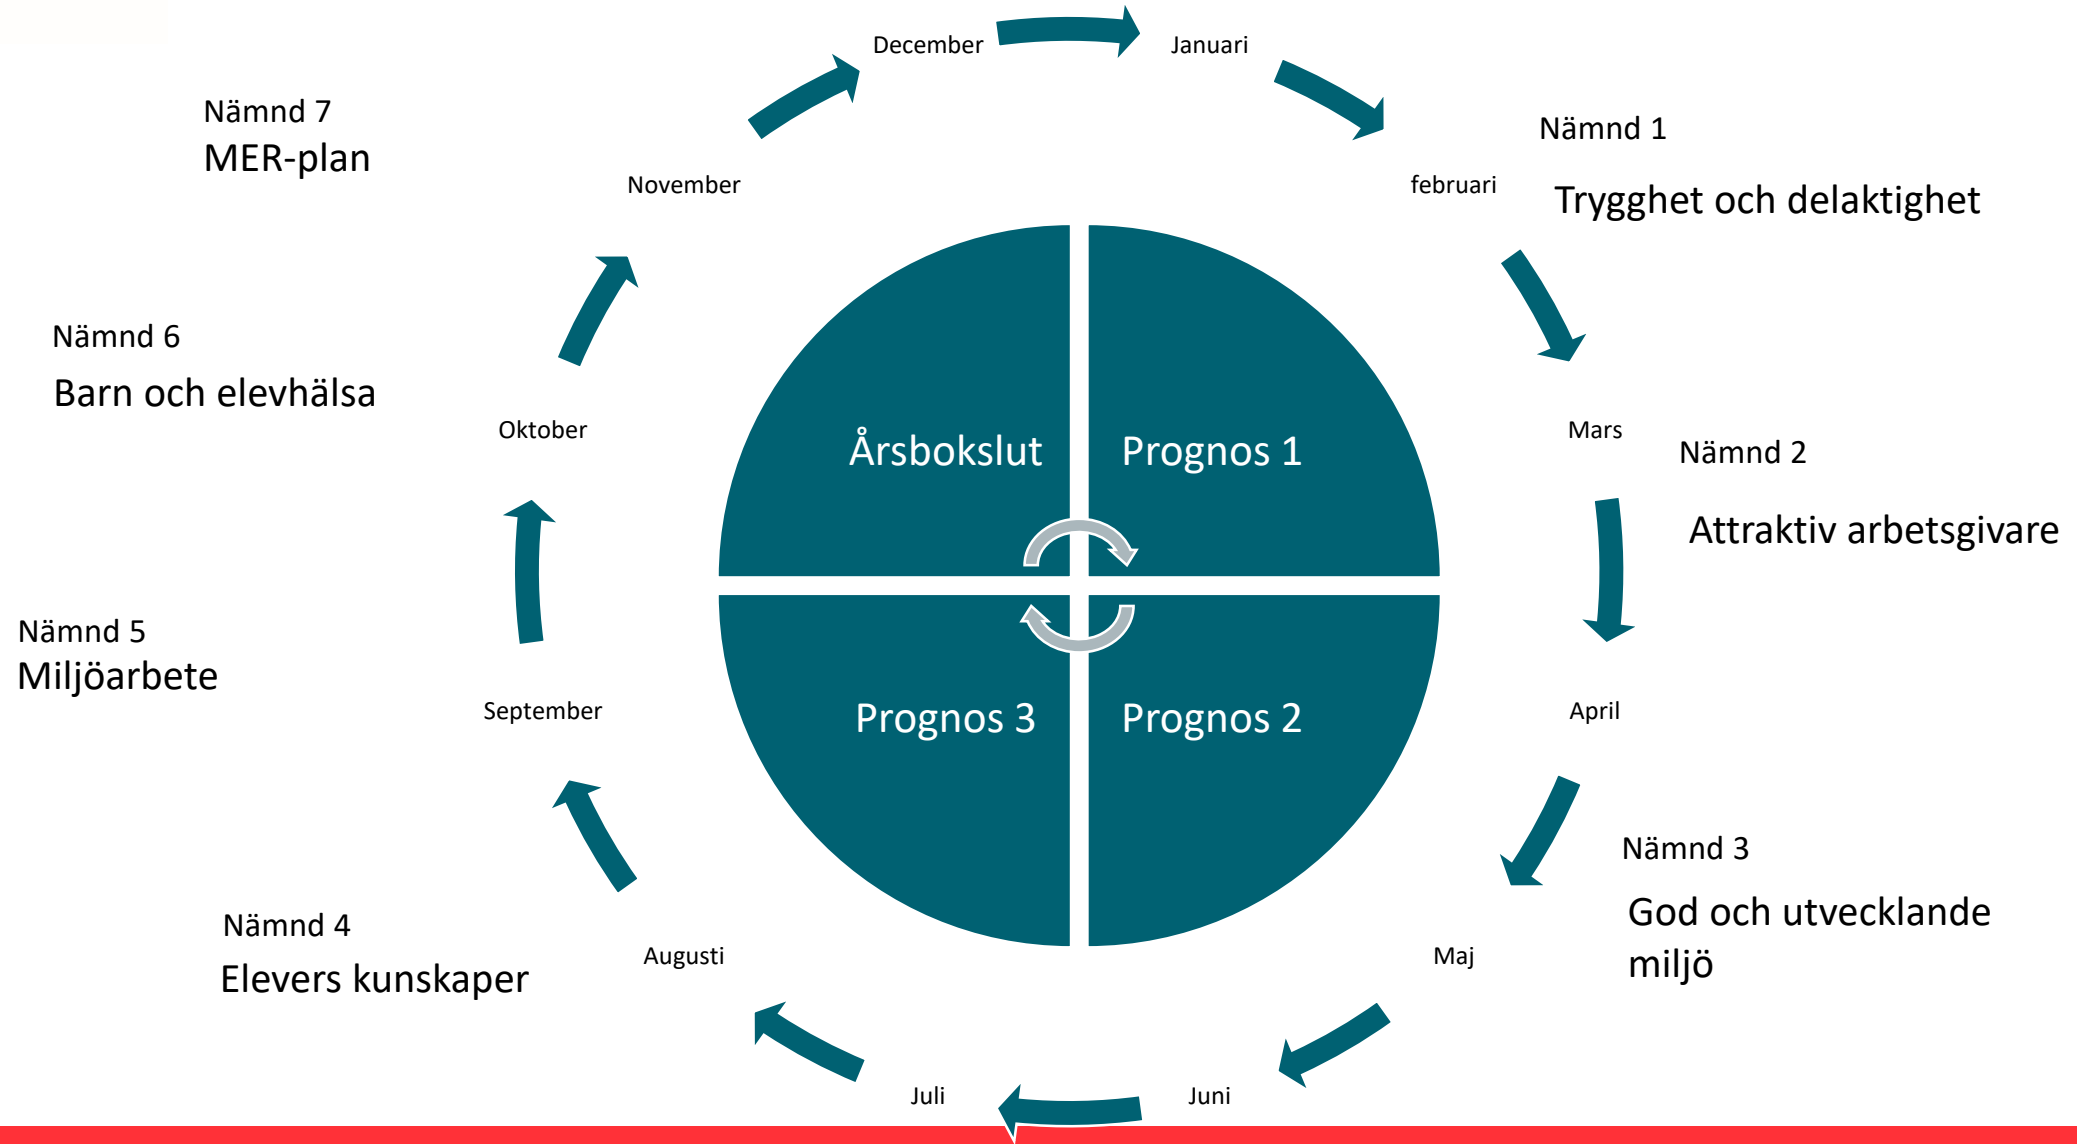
December

Januari

Nämnd 7
MER-plan

Nämnd 1

November

februari

Trygghet och delaktighet

Nämnd 6

Barn och elevhälsa

Oktober

Årsbokslut

Prognos 1

Mars

Nämnd 2

Attraktiv arbetsgivare

Nämnd 5
Miljöarbete

September

Prognos 3

Prognos 2

April

Nämnd 3

God och utvecklande miljö

Nämnd 4

Elevers kunskaper

Augusti

Maj

Juli

Juni